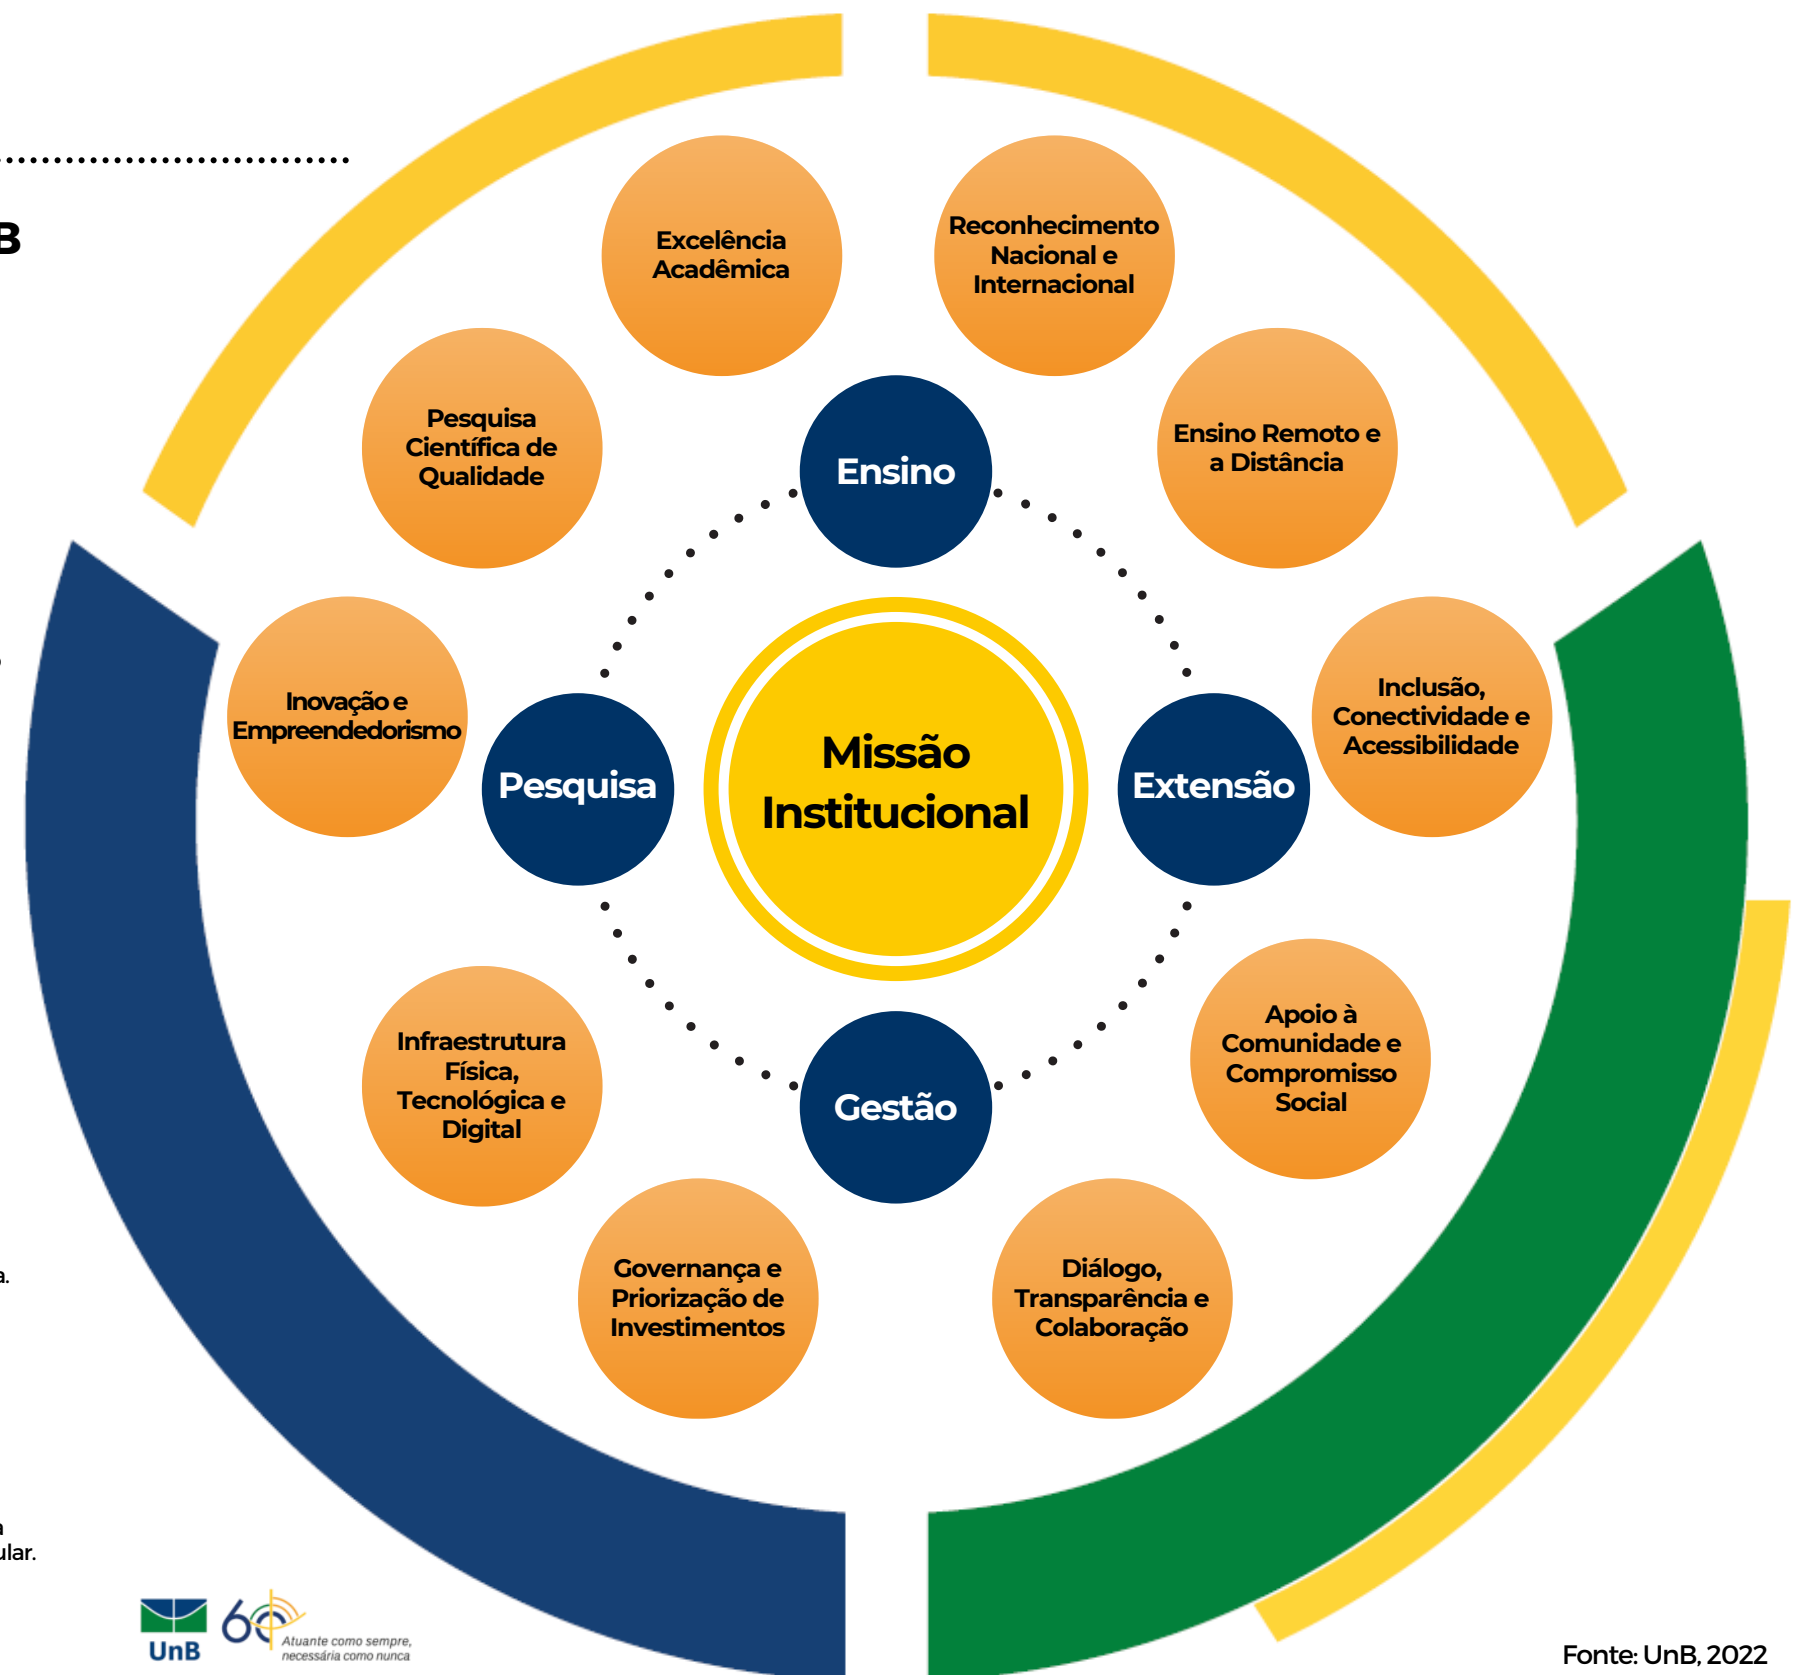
B

Excelência Acadêmica

Reconhecimento Nacional e Internacional

Pesquisa Científica de Qualidade

Ensino

Ensino Remoto e a Distância

Inovação e Empreendedorismo

Pesquisa

Missão Institucional

Extensão

Inclusão, Conectividade e Acessibilidade

Infraestrutura Física, Tecnológica e Digital

Gestão

Apoio à Comunidade e Compromisso Social

Governança e Priorização de Investimentos

Diálogo, Transparência e Colaboração

a.

ular.

UnB

60

Atuante como sempre, necessária como nunca

Fonte: UnB, 2022